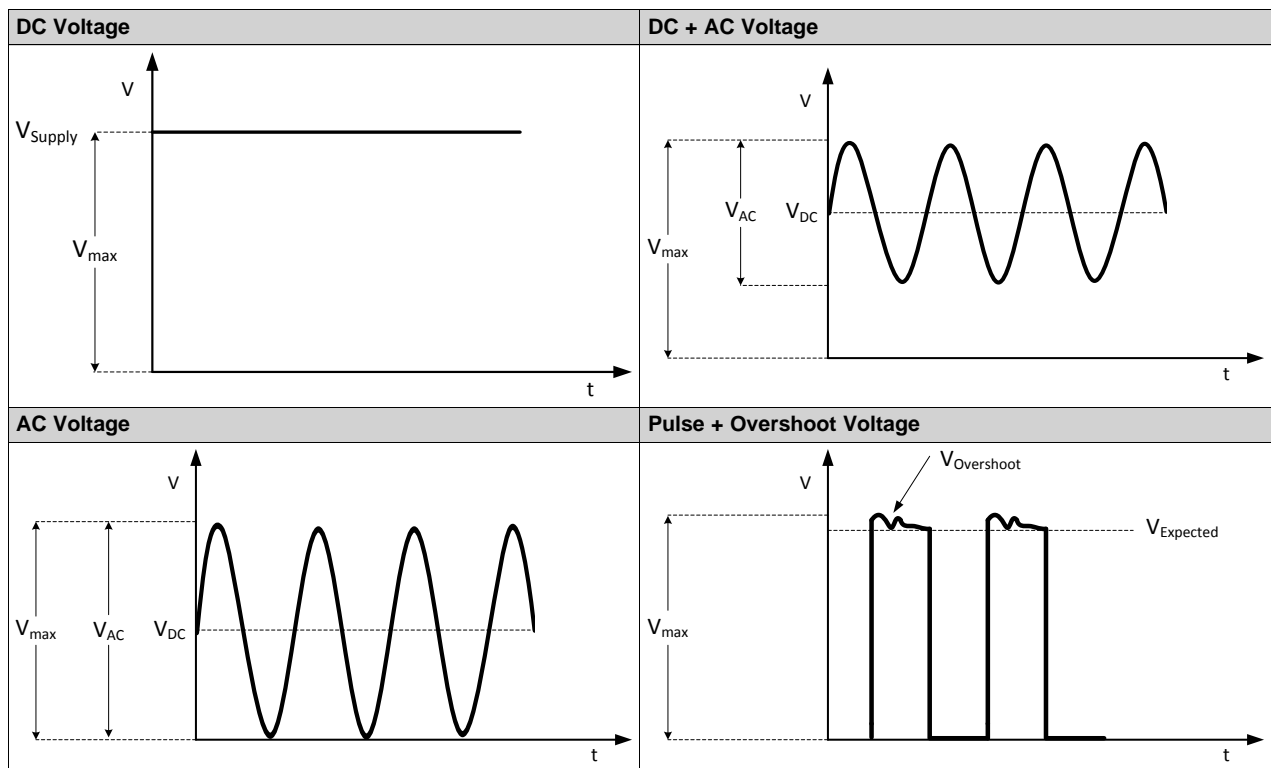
| DC Voltage | DC + AC Voltage |
|---|---|
| V<br>$V_{Supply}$<br>$V_{max}$<br>t | V<br>$V_{AC}$<br>$V_{DC}$<br>$V_{max}$<br>t |
| **AC Voltage** | **Pulse + Overshoot Voltage** |
| V<br>$V_{max}$<br>$V_{AC}$<br>$V_{DC}$<br>t | $V_{Overshoot}$<br>V<br>$V_{Expected}$<br>$V_{max}$<br>t |